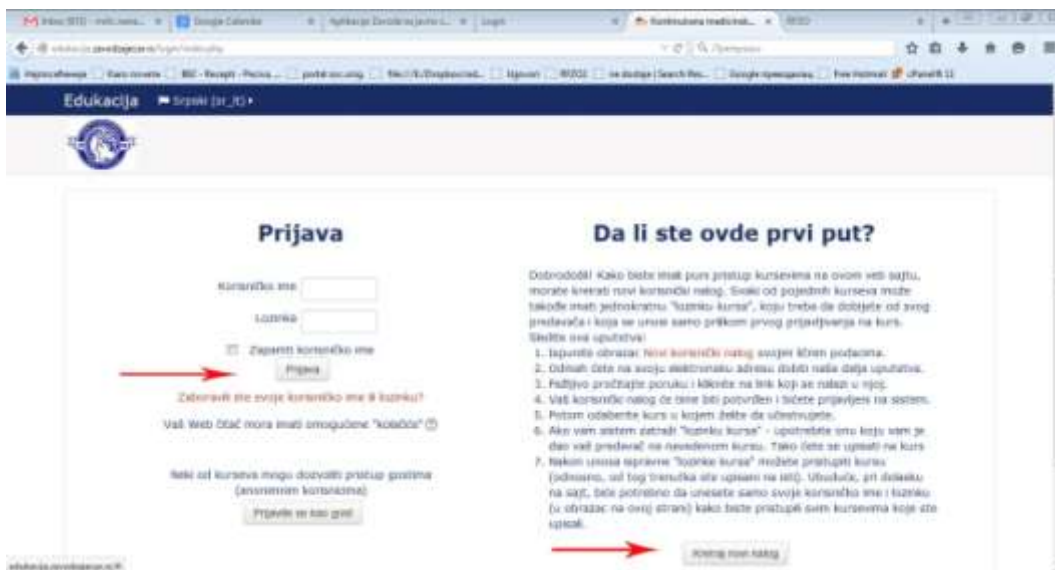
Edukacija Srpski (sr_lt)

Prijava

Korisničko ime

Lozinka

Zapamti korisničko ime

Prijava

Zaboravili ste svoje korisničko ime ili lozinku?

Vaš Web čitač mora imati omogućene "kolačiće"

Neki od kurseva mogu dozvoliti pristup gostima (anonimnim korisnicima)

Prijavite se kao gost

Da li ste ovde prvi put?

Dobrodošli! Kako biste imali pun pristup kursevima na ovom veb sajtu, morate kreirati novi korisnički nalog. Svaki od pojedinih kurseva može takođe imati jednokratnu "lozinku kursa", koju treba da dobijete od svog predavača i koja se unosi samo prilikom prvog prijavljivanja na kurs. Sledite ova uputstva:

1. Popunite obrazac Novi korisnički nalog svojim ličnim podacima.
2. Odmah ćete na svoju elektronsku adresu dobiti naša dalja uputstva.
3. Pažljivo pročitajte poruku i kliknite na link koji se nalazi u njoj.
4. Vaš korisnički nalog će time biti potvrđen i bićete prijavljeni na sistem.
5. Potom odaberite kurs u kojem želite da učestvujete.
6. Ako vam sistem zatraži "lozinku kursa" - upotrebite onu koju vam je dao vaš predavač na navedenom kursu. Tako ćete se upisati na kurs.
7. Nakon unosa ispravne "lozinke kursa" možete pristupiti kursu (odnosno, od tog trenutka ste upisani na isti). Ubuduće, pri dolasku na sajt, biće potrebno da unesete samo svoje korisničko ime i lozinku (u obrazac na ovoj strani) kako biste pristupili svim kursevima koje ste upisali.

Kreiraj novi nalog